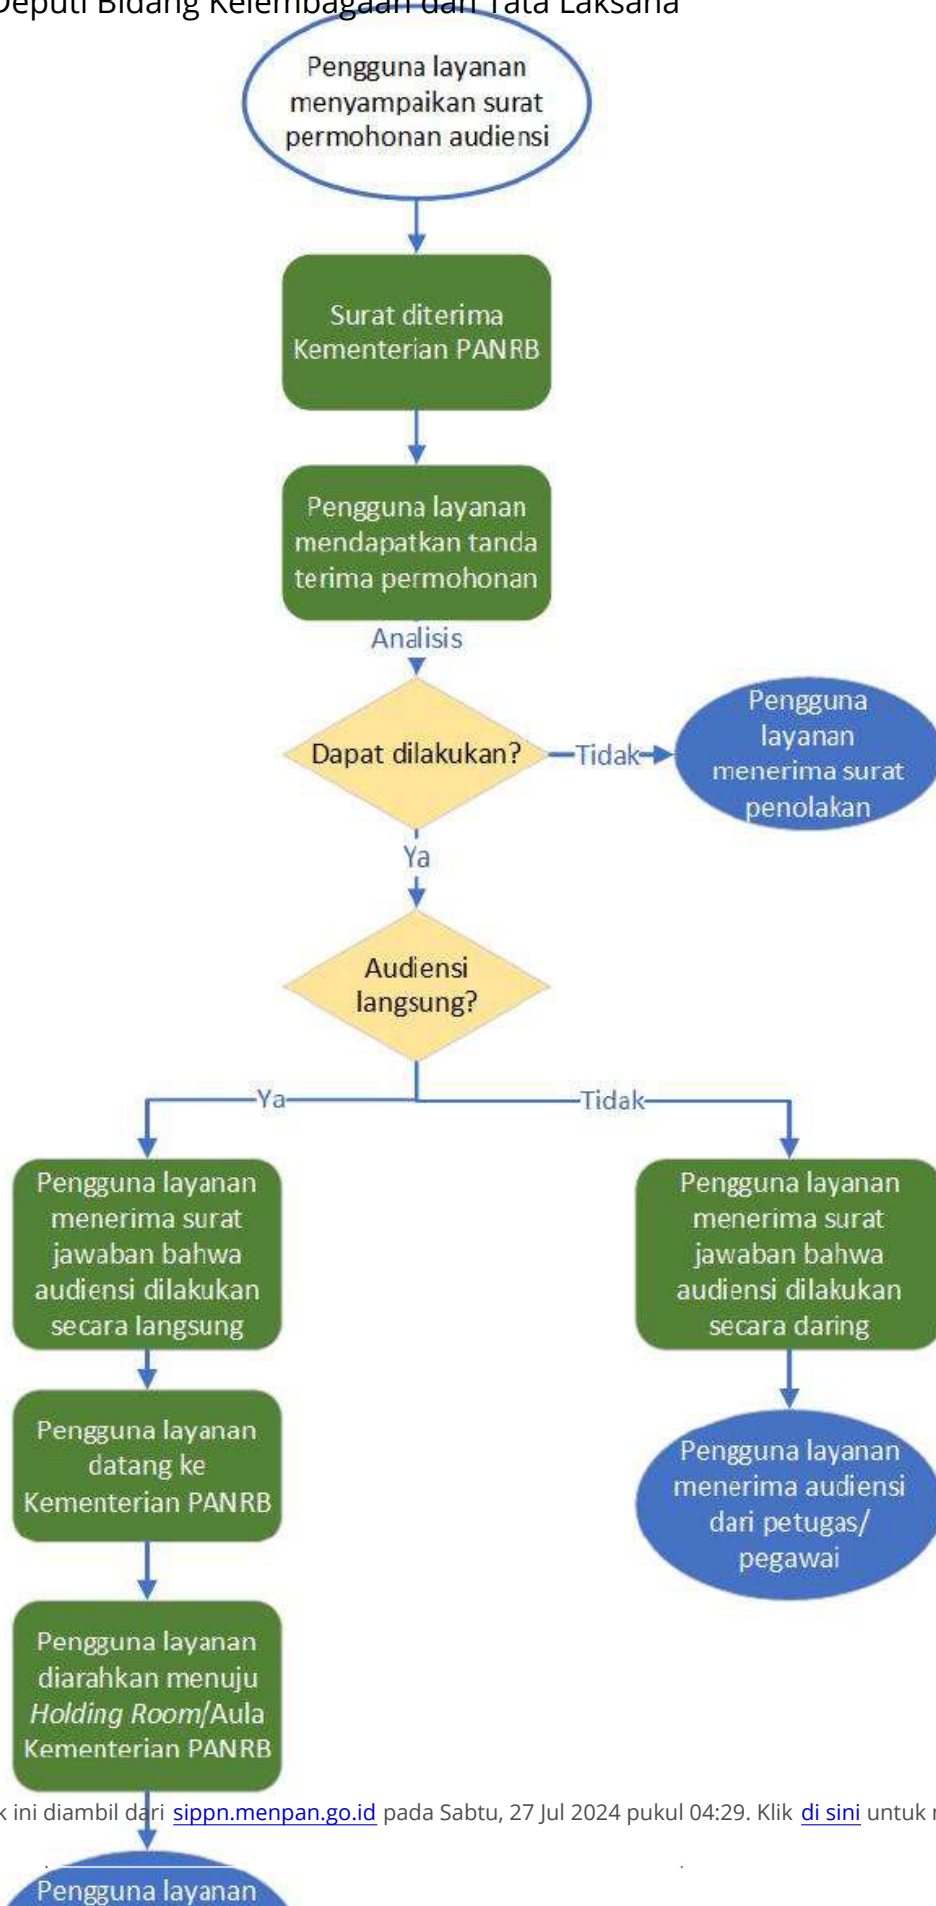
Deputi Bidang Kelembagaan dan Tata Laksana

Pengguna layanan menyampaikan surat permohonan audiensi

Surat diterima Kementerian PANRB

Pengguna layanan mendapatkan tanda terima permohonan

Analisis

Dapat dilakukan?

Tidak

Pengguna layanan menerima surat penolakan

Ya

Audiensi langsung?

Ya

Tidak

Pengguna layanan menerima surat jawaban bahwa audiensi dilakukan secara langsung

Pengguna layanan menerima surat jawaban bahwa audiensi dilakukan secara daring

Pengguna layanan datang ke Kementerian PANRB

Pengguna layanan menerima audiensi dari petugas/ pegawai

Pengguna layanan diarahkan menuju *Holding Room*/Aula Kementerian PANRB

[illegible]k ini diambil dari sippn.menpan.go.id pada Sabtu, 27 Jul 2024 pukul 04:29. Klik di sini untuk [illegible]

Pengguna layanan